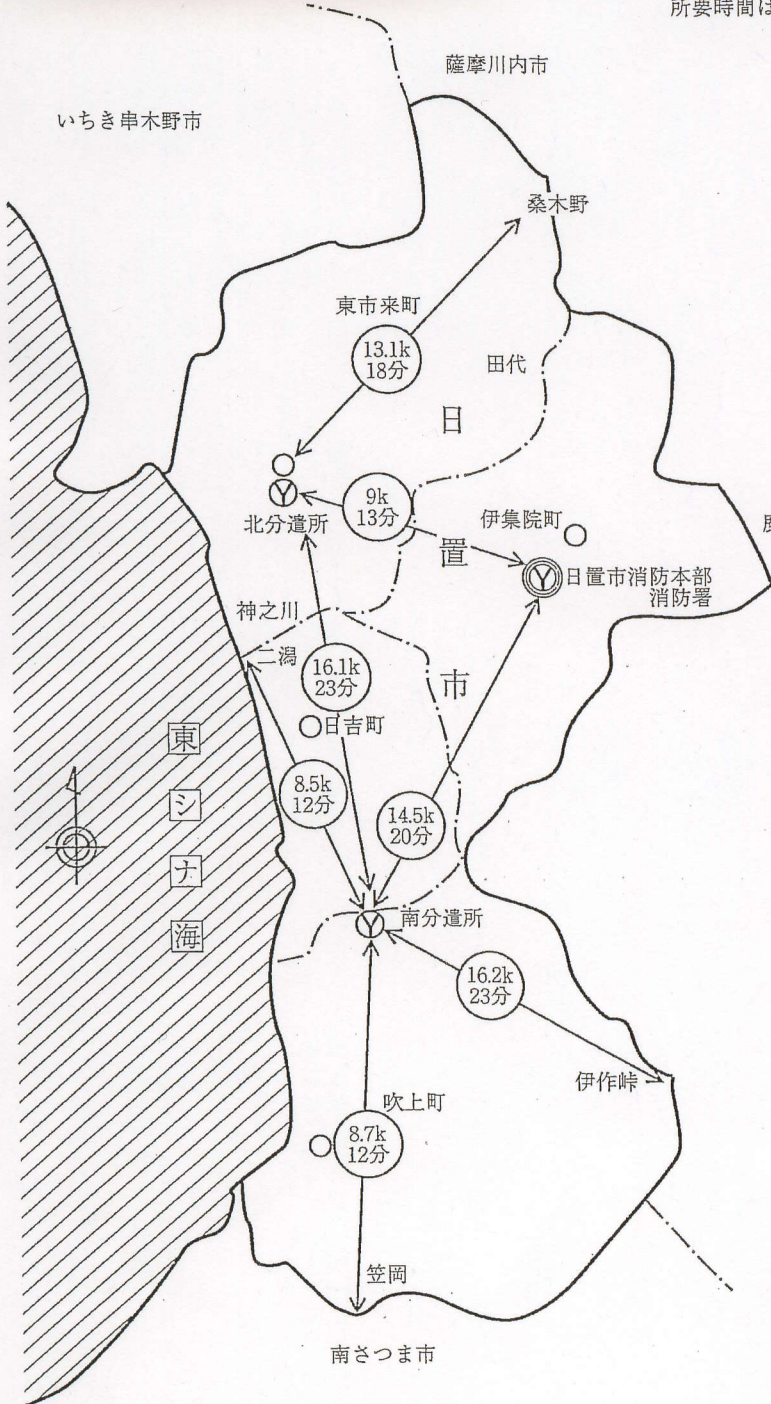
所要時間は

薩摩川内市

いちき串木野市

桑木野

東市来町

13.1k
18分

田代

日

北分遣所

9k
13分

伊集院町

置

日置市消防本部
消防署

神之川

二潟

16.1k
23分

市

日吉町

東

シ

ナ

海

8.5k
12分

14.5k
20分

南分遣所

16.2k
23分

伊作峠

吹上町

8.7k
12分

笠岡

南さつま市